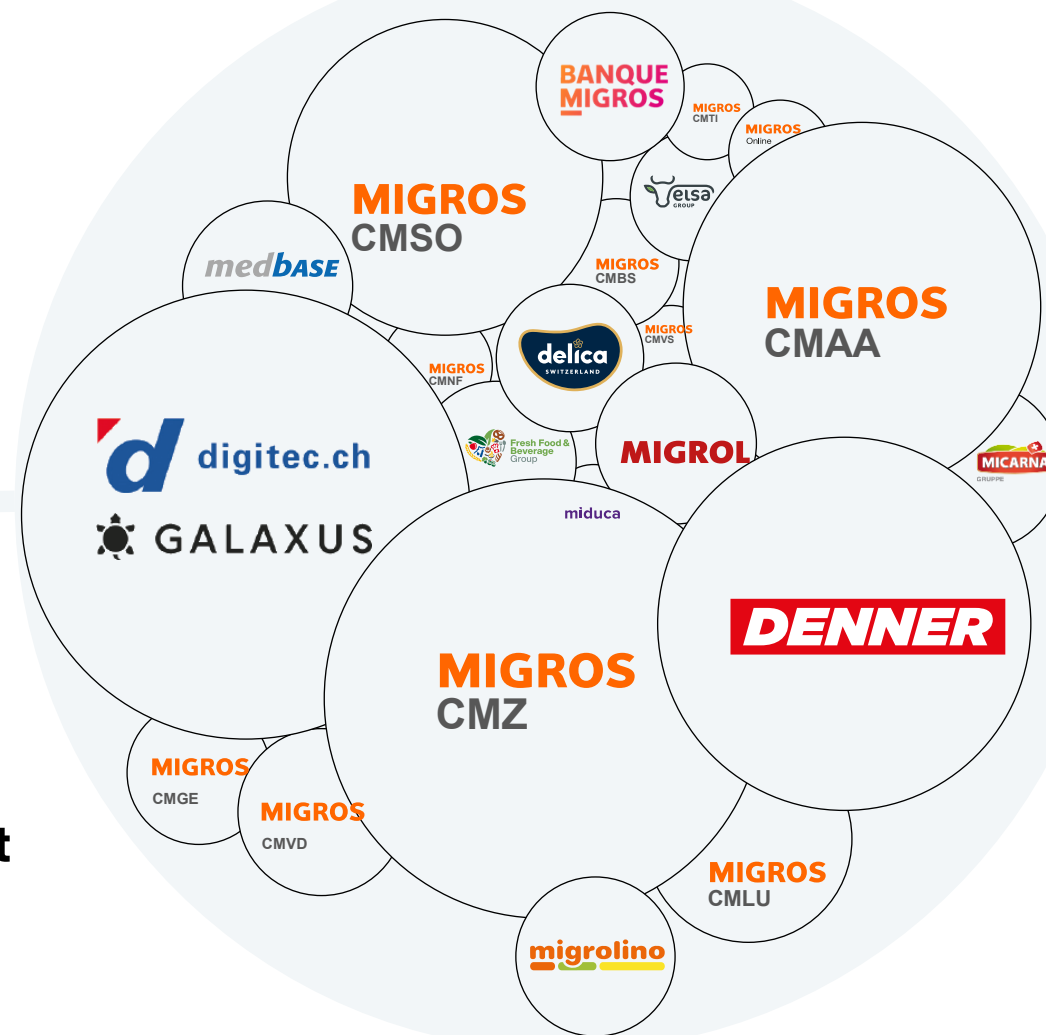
BANQUE MIGROS

MIGROS CMTI

MIGROS Online

MIGROS CMSO

elsa GROUP

medbase

MIGROS CMBS

MIGROS CMAA

MIGROS CMVS

delica SWITZERLAND

MIGROS CMNF

digitec.ch

GALAXUS

Fresh Food & Beverage Group

MIGROL

MICARNA GRUPPE

miduca

DENNER

MIGROS CMZ

MIGROS CMGE

MIGROS CMVD

MIGROS CMLU

migrolino

t